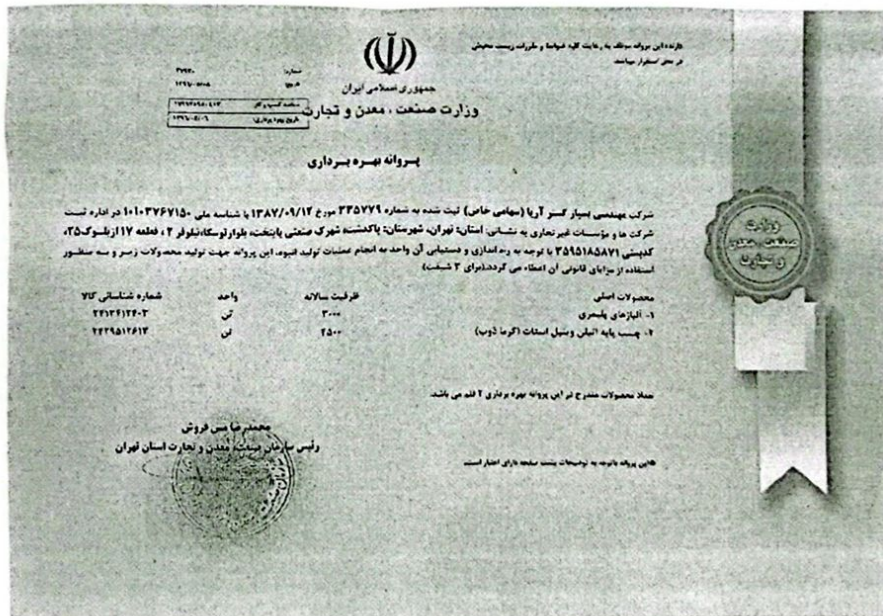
دارنده این پروانه موظف به رعایت کلیه ضوابط و مقررات زیست محیطی
در محل استقرار میباشد.

شماره: ۳۹۹۳۰
تاریخ: ۱۳۹۷/۰۸/۰۸

جمهوری اسلامی ایران
وزارت صنعت، معدن و تجارت

پروانه بهره برداری

شرکت مهندسی بسپار گستر آریا (سهامی خاص) ثبت شده به شماره ۳۳۵۷۷۹ مورخ ۱۳۸۷/۰۹/۱۲ با شناسه ملی ۱۰۱۰۳۷۶۷۱۵۰ در اداره ثبت شرکت ها و موسسات غیرتجاری به نشانی: استان: تهران، شهرستان: پاکدشت، شهرک صنعتی پایتخت، بلوار لوسکا، بلوار ۲، قطعه ۱۷ از بلوک ۳۵، کدپستی ۳۵۹۵۱۸۵۸۷۱ با توجه به راه اندازی و دستیابی آن واحد به انجام عملیات تولید انبوه، این پروانه جهت تولید محصولات زیر و به منظور استفاده از مزایای قانونی آن اعطاء می گردد. (برای ۲ شیفت)

| محصولات اصلی | ظرفیت سالانه | واحد | شماره شناسایی کالا |
|---|---|---|---|
| ۱- آلیاژهای پلیمری | ۳۰۰۰ | تن | ۳۹۱۳۴۱۴۳۰۳ |
| ۲- چسب پایه اتیلن وینیل استات (گرما ذوب) | ۲۵۰۰ | تن | ۳۴۳۹۵۱۲۶۱۳ |

جمعا محصولات مندرج در این پروانه بهره برداری ۲ قلم می باشد.

محمدرضا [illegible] فروش
رئیس سازمان صنعت، معدن و تجارت استان تهران

این پروانه باتوجه به توضیحات پشت صفحه دارای اعتبار است.

وزارت صنعت، معدن و تجارت